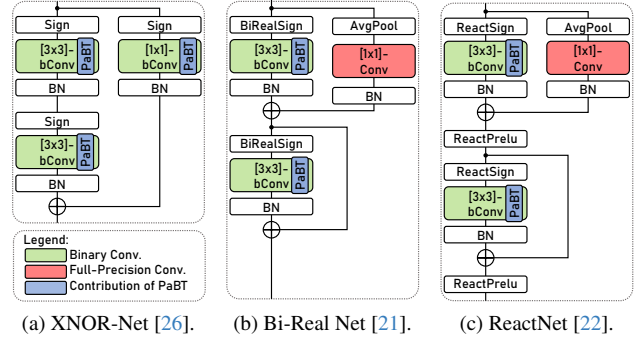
Sign

[3x3]-bConv PaBT

BN

Sign

[3x3]-bConv PaBT

BN

Sign

[1x1]-bConv PaBT

BN

Legend:
Binary Conv.
Full-Precision Conv.
Contribution of PaBT

BiRealSign

[3x3]-bConv PaBT

BN

BiRealSign

[3x3]-bConv PaBT

BN

AvgPool

[1x1]-Conv

BN

ReactSign

[3x3]-bConv PaBT

BN

ReactPrelu

ReactSign

[3x3]-bConv PaBT

BN

ReactPrelu

AvgPool

[1x1]-Conv

BN

(a) XNOR-Net [26].

(b) Bi-Real Net [21].

(c) ReactNet [22].